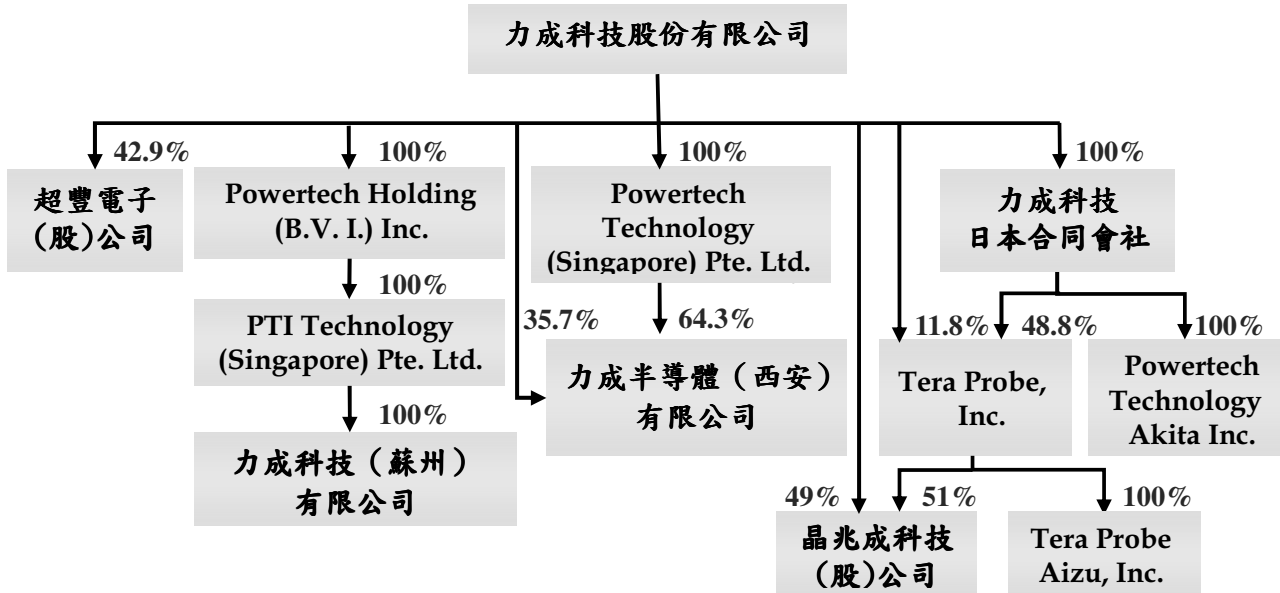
力成科技股份有限公司

42.9%
超豐電子(股)公司

100%
Powertech Holding (B.V. I.) Inc.

100%
PTI Technology (Singapore) Pte. Ltd.

100%
力成科技（蘇州）有限公司

100%
Powertech Technology (Singapore) Pte. Ltd.

35.7%
64.3%
力成半導體（西安）有限公司

100%
力成科技日本合同會社

11.8%
48.8%
Tera Probe, Inc.

100%
Powertech Technology Akita Inc.

49%
51%
晶兆成科技(股)公司

100%
Tera Probe Aizu, Inc.